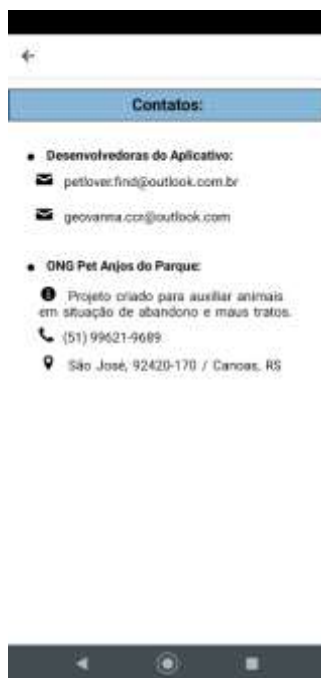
Contatos:

Desenvolvedoras do Aplicativo:

petlover.find@outlook.com.br

geovanna.ccr@outlook.com

ONG Pet Anjos do Parque:

Projeto criado para auxiliar animais em situação de abandono e maus tratos.

(51) 99621-9689

São José, 92420-170 / Canoas, RS